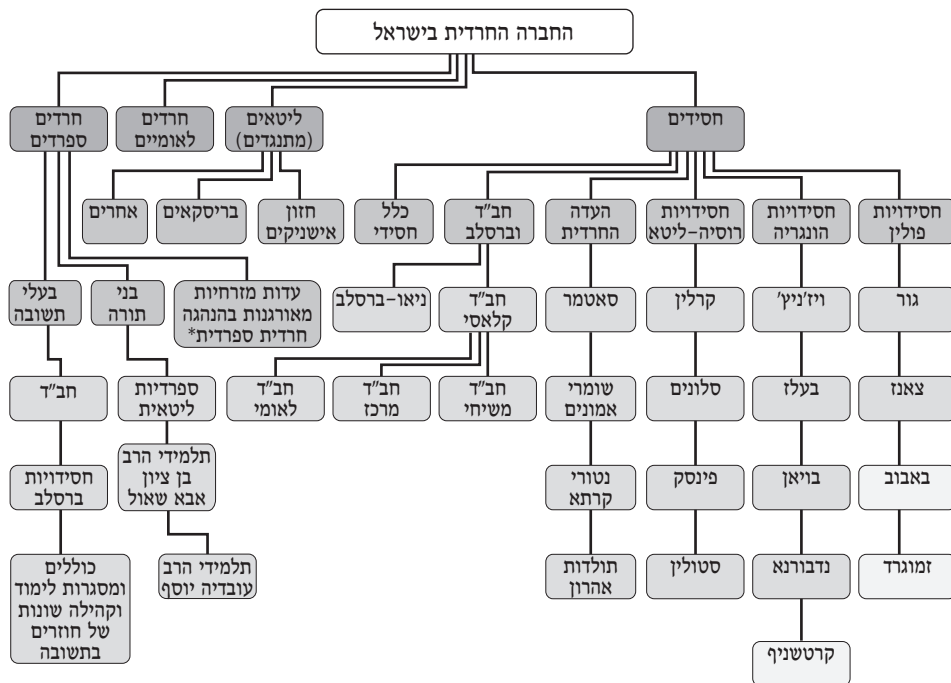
החברה החרדית בישראל

חסידים

ליטאים (מתנגדים)

חרדים לאומיים

חרדים ספרדים

חסידויות פולין

חסידויות הונגריה

חסידויות רוסיה–ליטא

העדה החרדית

חב"ד וברסלב

כלל חסידי

חזון אישניקים

בריסקאים

אחרים

גור

צאנז

באבוב

זמוגרד

ויז'ניץ'

בעלז

בויאן

נדבורנא

קרטשניף

קרלין

סלונים

פינסק

סטולין

סאטמר

שומרי אמונים

נטורי קרתא

תולדות אהרון

ניאו–ברסלב

חב"ד קלאסי

חב"ד משיחי

חב"ד מרכז

חב"ד לאומי

עדות מזרחיות מאורגנות בהנהגה חרדית ספרדית*

בני תורה

ספרדיות ליטאית

תלמידי הרב בן ציון אבא שאול

תלמידי הרב עובדיה יוסף

בעלי תשובה

חב"ד

חסידויות ברסלב

כוללים ומסגרות לימוד וקהילה שונות של חוזרים בתשובה